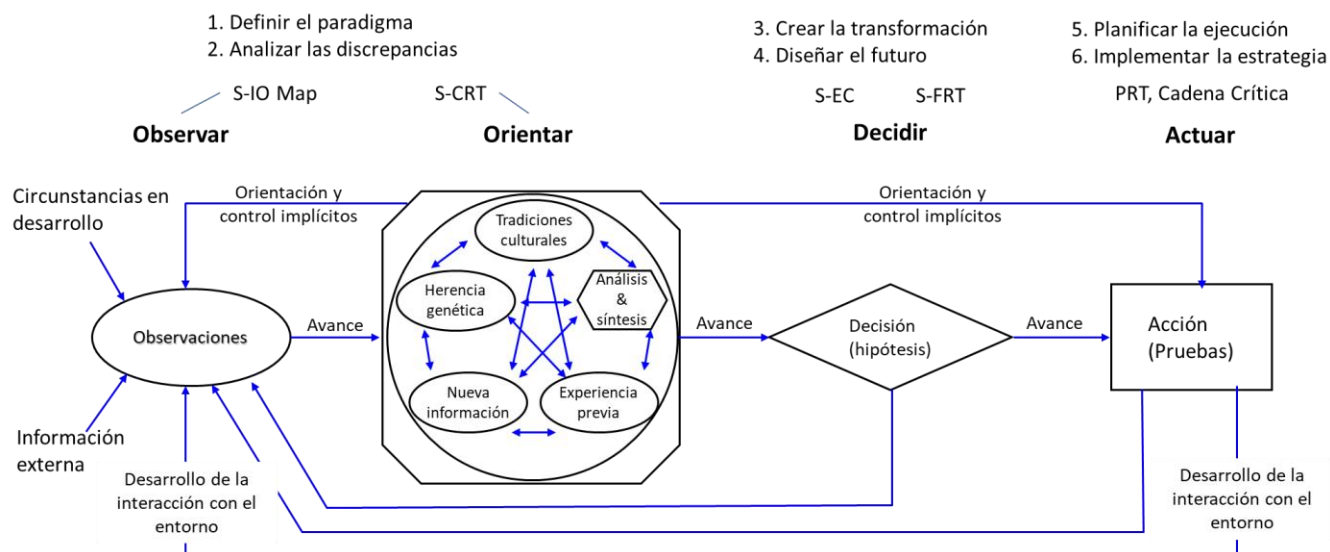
1. Definir el paradigma
2. Analizar las discrepancias

S-IO Map

S-CRT

Observar

Orientar

3. Crear la transformación
4. Diseñar el futuro

S-EC

S-FRT

Decidir

5. Planificar la ejecución
6. Implementar la estrategia

PRT, Cadena Crítica

Actuar

Circunstancias en desarrollo

Orientación y control implícitos

Orientación y control implícitos

Observaciones

Avance

Tradiciones culturales

Herencia genética

Análisis & síntesis

Nueva información

Experiencia previa

Avance

Decisión (hipótesis)

Avance

Acción (Pruebas)

Información externa

Desarrollo de la interacción con el entorno

Desarrollo de la interacción con el entorno